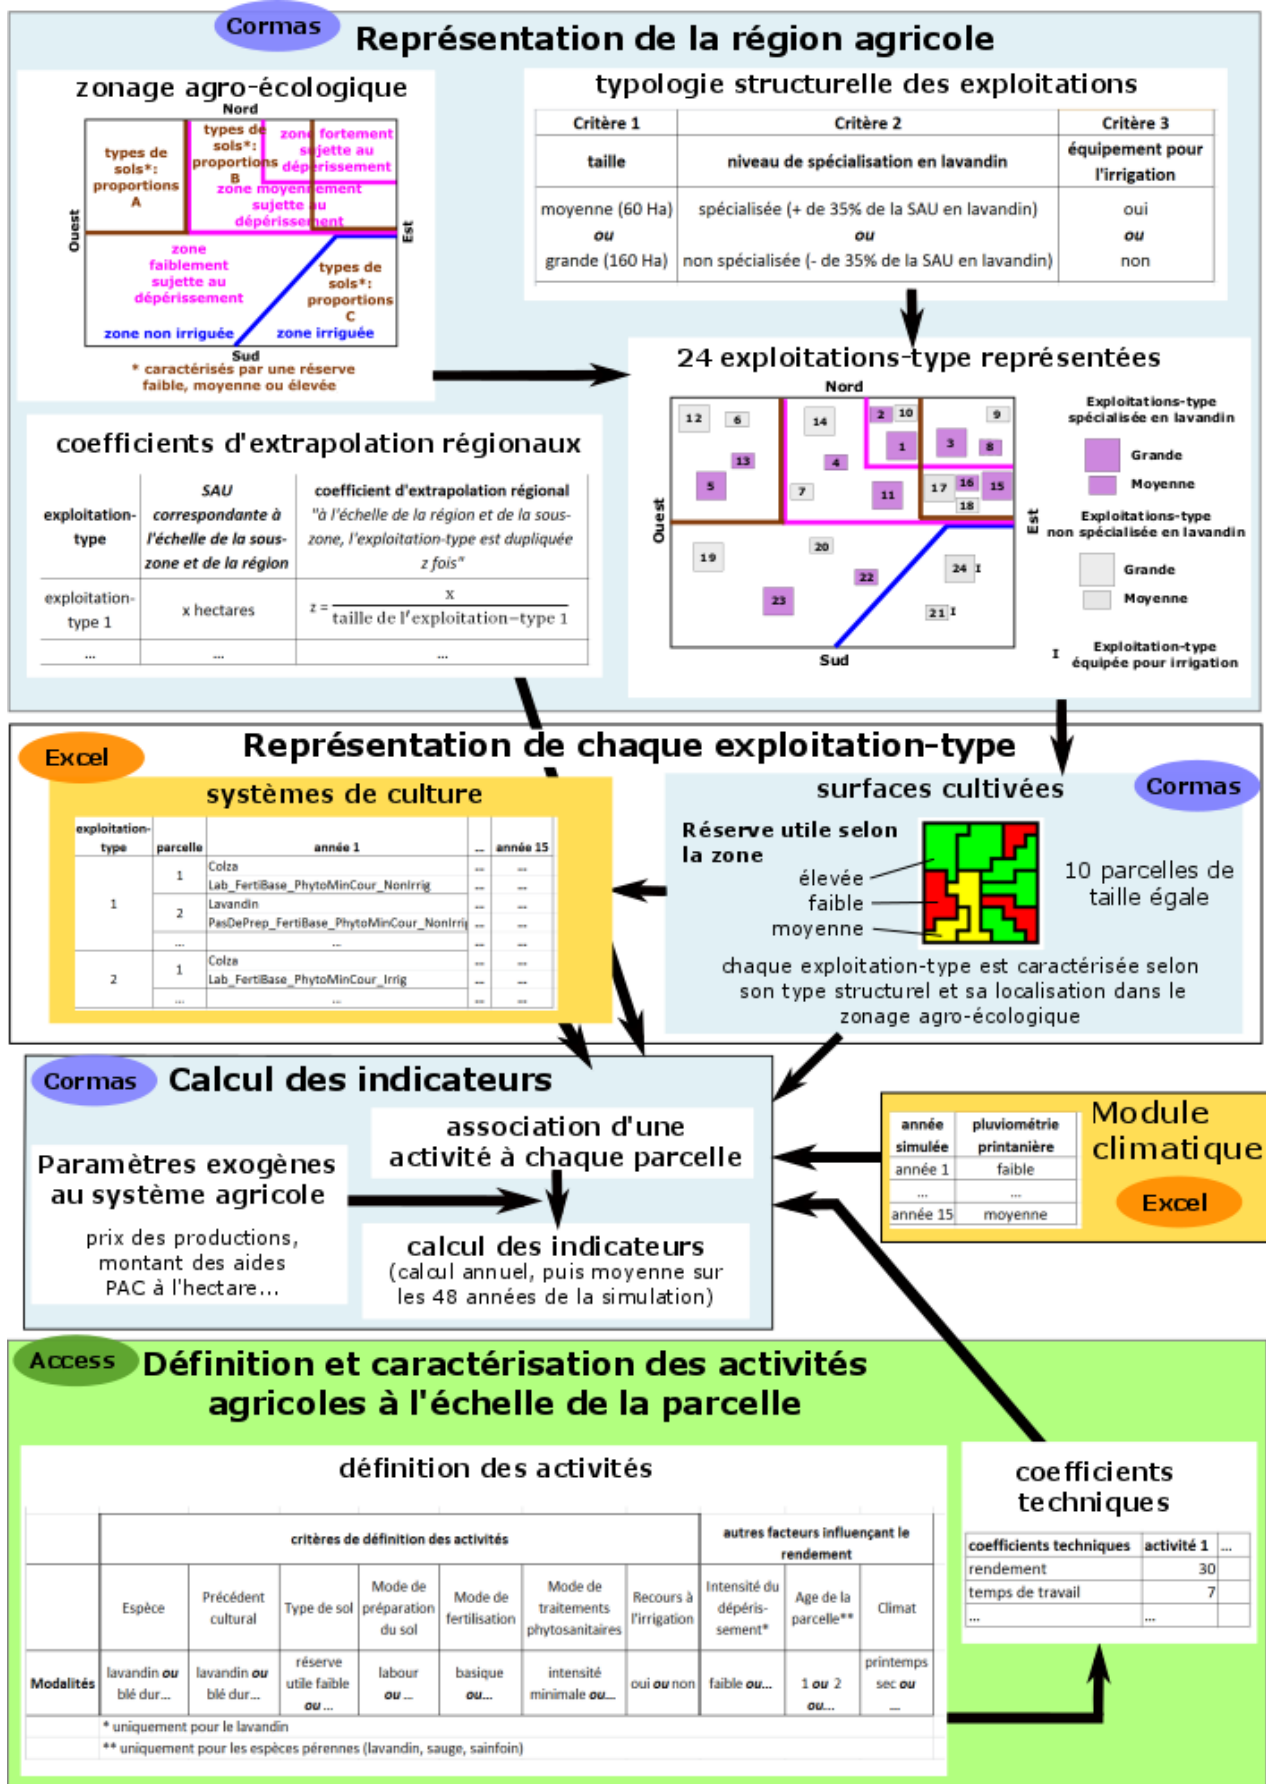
Cormas Représentation de la région agricole

zonage agro-écologique

Nord

types de sols*: proportions A

types de sols*: proportions B

zone fortement sujette au dépérissement

zone moyennement sujette au dépérissement

zone faiblement sujette au dépérissement

types de sols*: proportions C

zone non irriguée

zone irriguée

Ouest

Est

Sud

* caractérisés par une réserve faible, moyenne ou élevée

typologie structurelle des exploitations

| Critère 1 | Critère 2 | Critère 3 |
|---|---|---|
| taille | niveau de spécialisation en lavandin | équipement pour l'irrigation |
| moyenne (60 Ha) ou grande (160 Ha) | spécialisée (+ de 35% de la SAU en lavandin) ou non spécialisée (- de 35% de la SAU en lavandin) | oui ou non |

24 exploitations-type représentées

Nord

12 6 14 2 10 9 13 4 1 3 8 5 7 11 17 16 15 18 19 20 22 24 I 23 21 I

Ouest

Est

Sud

Exploitations-type spécialisée en lavandin

Grande

Moyenne

Exploitations-type non spécialisée en lavandin

Grande

Moyenne

I Exploitation-type équipée pour irrigation

coefficients d'extrapolation régionaux

| exploitation-type | SAU correspondante à l'échelle de la sous-zone et de la région | coefficient d'extrapolation régional "à l'échelle de la région et de la sous-zone, l'exploitation-type est dupliquée z fois" |
|---|---|---|
| exploitation-type 1 | x hectares | $z = \frac{x}{\text{taille de l'exploitation-type 1}}$ |
| ... | ... | ... |

Excel Représentation de chaque exploitation-type

systèmes de culture

| exploitation-type | parcelle | année 1 | ... | année 15 |
|---|---|---|---|---|
| 1 | 1 | Colza Lab_FertiBase_PhytoMinCour_NonIrrig | ... | ... |
| | 2 | Lavandin PasDePrep_FertiBase_PhytoMinCour_NonIrrig | ... | ... |
| | ... | ... | ... | ... |
| 2 | 1 | Colza Lab_FertiBase_PhytoMinCour_Irrig | ... | ... |
| | ... | ... | ... | ... |

surfaces cultivées Cormas

Réserve utile selon la zone

élevée

faible

moyenne

10 parcelles de taille égale

chaque exploitation-type est caractérisée selon son type structurel et sa localisation dans le zonage agro-écologique

Cormas Calcul des indicateurs

association d'une activité à chaque parcelle

Paramètres exogènes au système agricole

prix des productions, montant des aides PAC à l'hectare...

calcul des indicateurs (calcul annuel, puis moyenne sur les 48 années de la simulation)

| année simulée | pluviométrie printanière |
|---|---|
| année 1 | faible |
| ... | ... |
| année 15 | moyenne |

Module climatique

Excel

Access Définition et caractérisation des activités agricoles à l'échelle de la parcelle

définition des activités

| | critères de définition des activités | | | | | | | autres facteurs influençant le rendement | | |
|---|---|---|---|---|---|---|---|---|---|---|
| | Espèce | Précédent cultural | Type de sol | Mode de préparation du sol | Mode de fertilisation | Mode de traitements phytosanitaires | Recours à l'irrigation | Intensité du dépéris-sement* | Age de la parcelle** | Climat |
| Modalités | lavandin ou blé dur... | lavandin ou blé dur... | réserve utile faible ou ... | labour ou ... | basique ou... | intensité minimale ou... | oui ou non | faible ou... | 1 ou 2 ou... | printemps sec ou ... |

* uniquement pour le lavandin

** uniquement pour les espèces pérennes (lavandin, sauge, sainfoin)

coefficients techniques

| coefficients techniques | activité 1 | ... |
|---|---|---|
| rendement | 30 | |
| temps de travail | 7 | |
| ... | ... | |